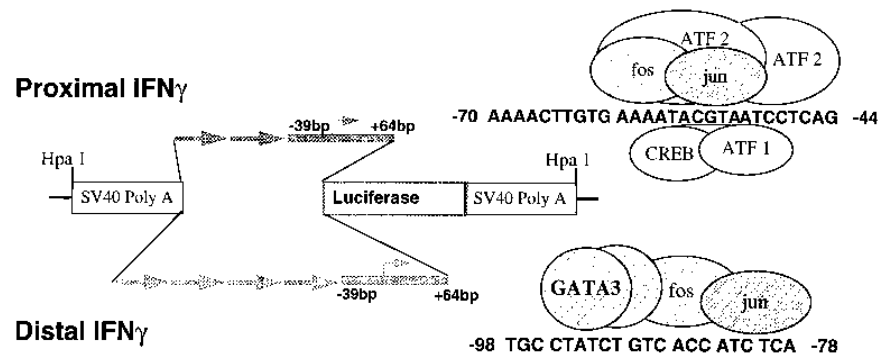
Proximal IFN$\gamma$

ATF 2
fos
jun
ATF 2

-39bp +64bp

-70 AAAACTTGTG AAAATACGTAATCCTCAG -44

CREB ATF 1

Hpa I

SV40 Poly A

Luciferase

SV40 Poly A

Hpa I

GATA3
fos
jun

-39bp +64bp

Distal IFN$\gamma$

-98 TGC CTATCT GTC ACC ATC TCA -78